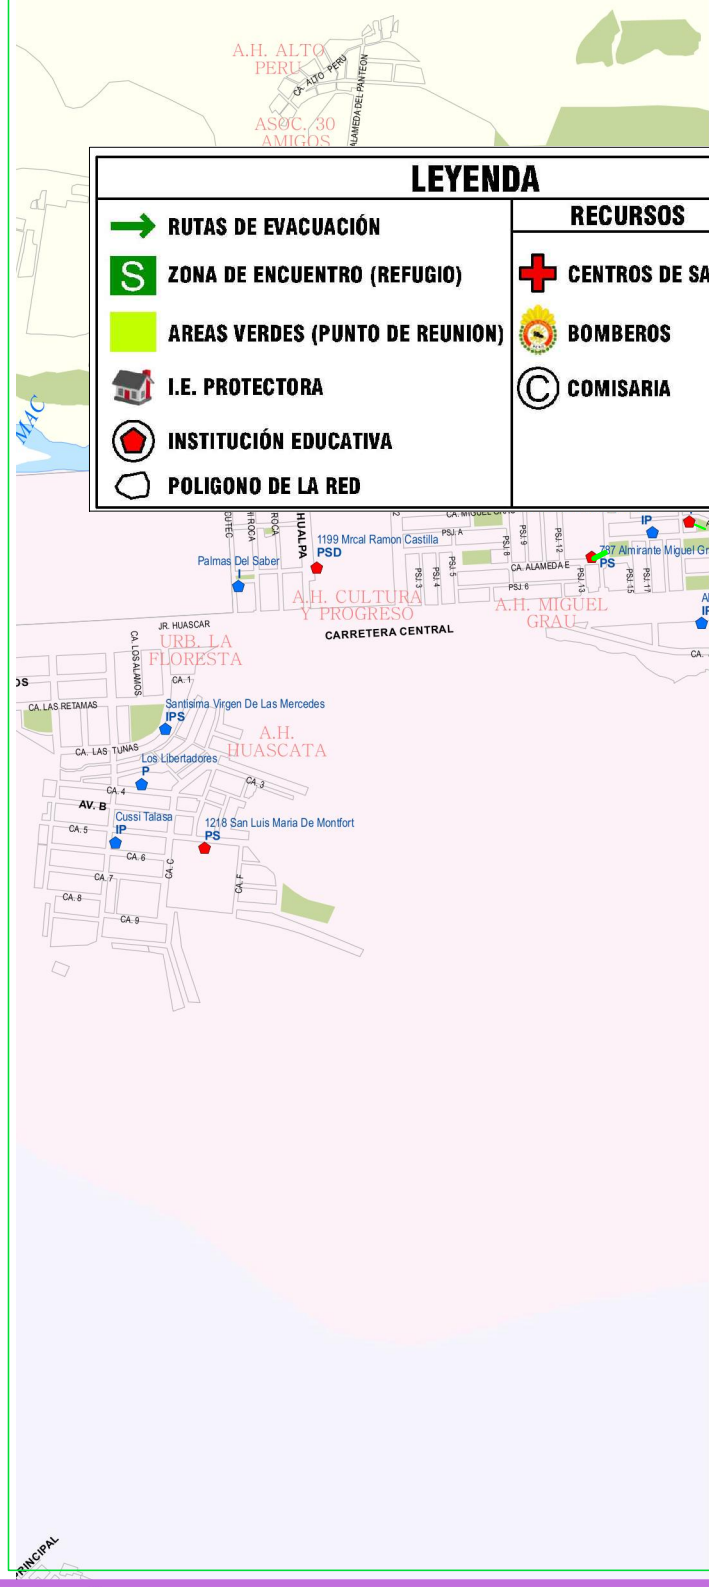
A.H. ALTO PERU
CA. ALTO PERU
ALAMEDA DEL PANTEON
ASOC. 30 AMIGOS

LEYENDA

RUTAS DE EVACUACIÓN
S ZONA DE ENCUENTRO (REFUGIO)
AREAS VERDES (PUNTO DE REUNION)
I.E. PROTECTORA
INSTITUCIÓN EDUCATIVA
POLIGONO DE LA RED

RECURSOS
CENTROS DE SA
BOMBEROS
COMISARIA

MAC

CA. MIGUEL GRAU
PSJ. A
CUTEC
ROCA
ROCA
HUALPA
1199 Mrcal Ramon Castilla
PSD
Palmas Del Saber
I
PSJ. 3
PSJ. 4
PSJ. 5
PSJ. 8
PSJ. 9
PSJ. 12
PSJ. 13
PSJ. 15
PSJ. 17
CA. ALAMEDA E
PSJ. 6
IP
787 Almirante Miguel Gr
PS
A.H. CULTURA Y PROGRESO
A.H. MIGUEL GRAU
CARRETERA CENTRAL
JR. HUASCAR
URB. LA FLORESTA
CA. LOS ALAMOS
CA. 1
OS
CA. LAS RETAMAS
Santisima Virgen De Las Mercedes
IPS
A.H. HUASCATA
CA. LAS TUNAS
Los Libertadores
P
CA. 3
CA. 4
AV. B
Cussi Talasa
IP
CA. 5
1218 San Luis Maria De Montfort
PS
CA. 6
CA. C
CA. F
CA. 7
CA. 8
CA. 9
CA.
A
IP
PRINCIPAL